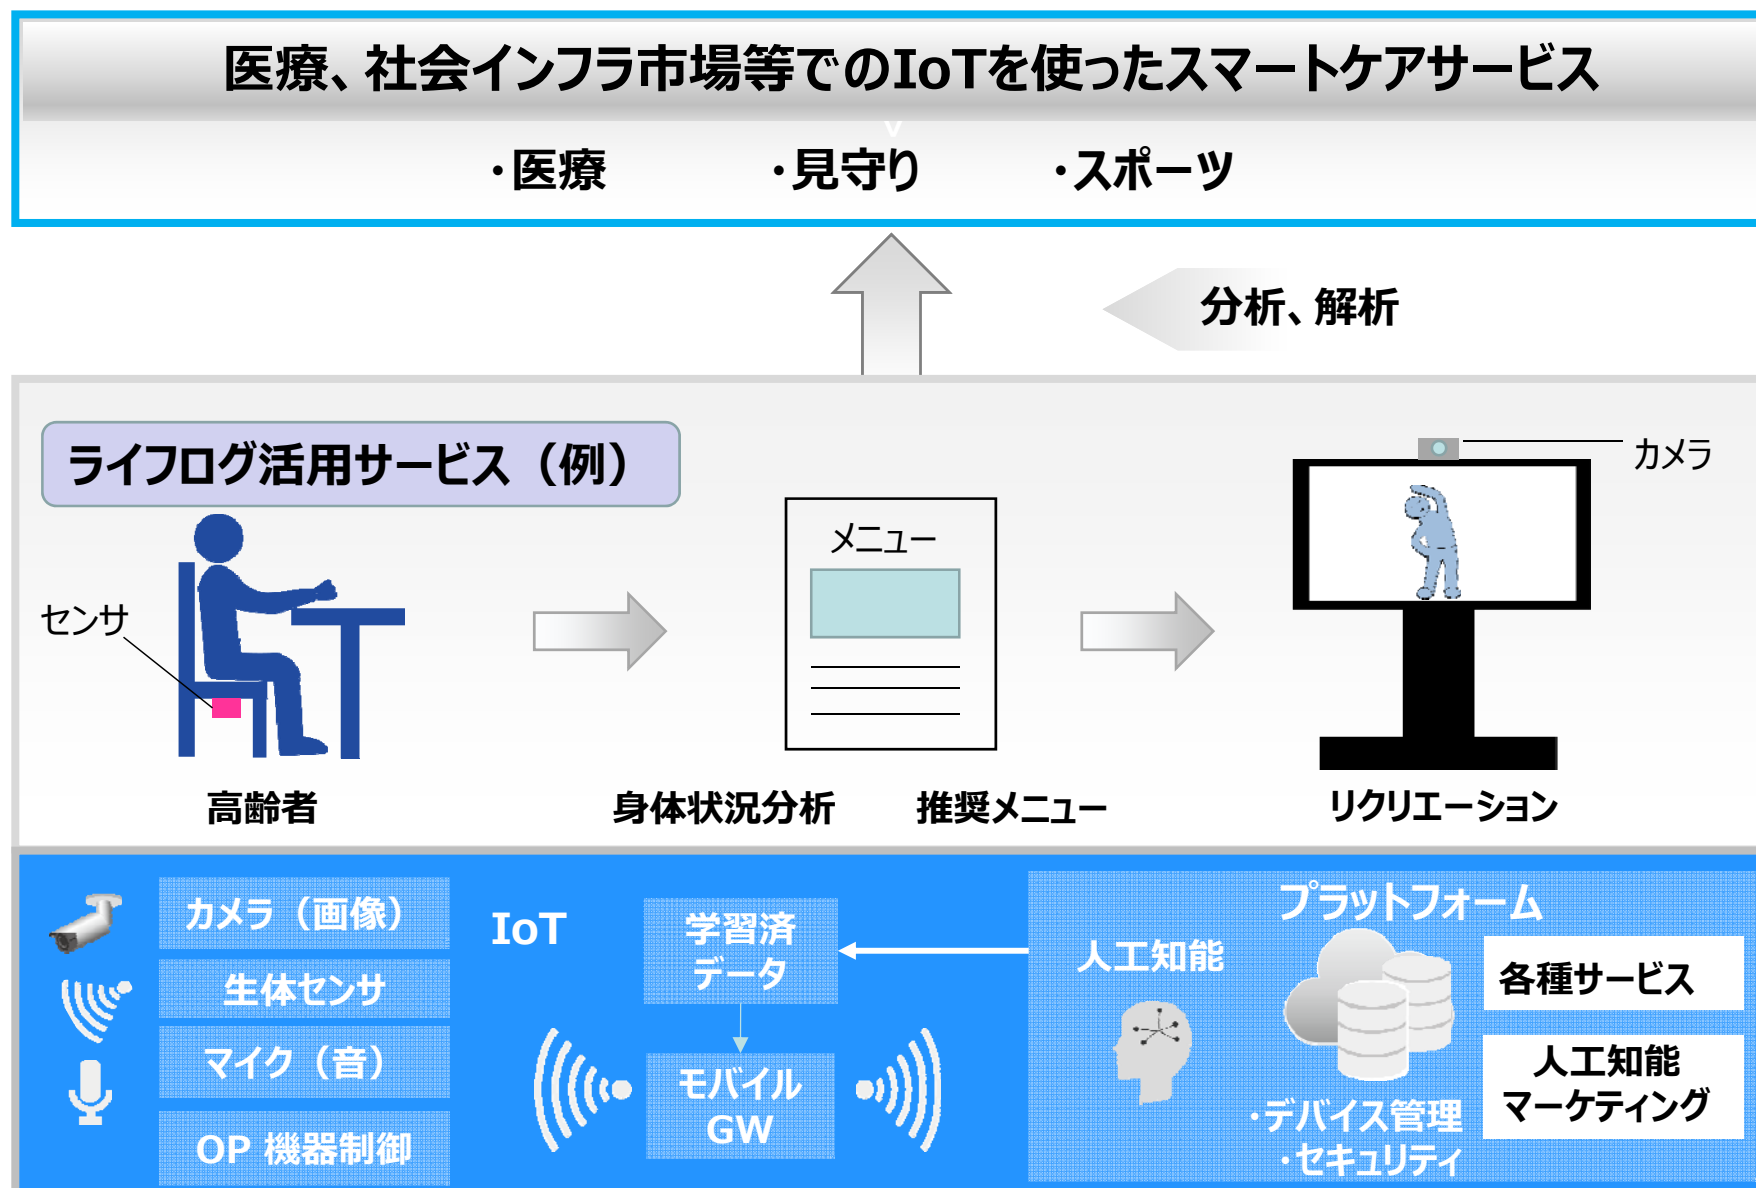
医療、社会インフラ市場等でのIoTを使ったスマートケアサービス

・医療　・見守り　・スポーツ

分析、解析

ライフログ活用サービス（例）

センサ

高齢者

メニュー

身体状況分析　推奨メニュー

カメラ

リクリエーション

カメラ（画像）

生体センサ

マイク（音）

OP 機器制御

IoT

学習済データ

モバイルGW

プラットフォーム

人工知能

各種サービス

人工知能マーケティング

・デバイス管理
・セキュリティ